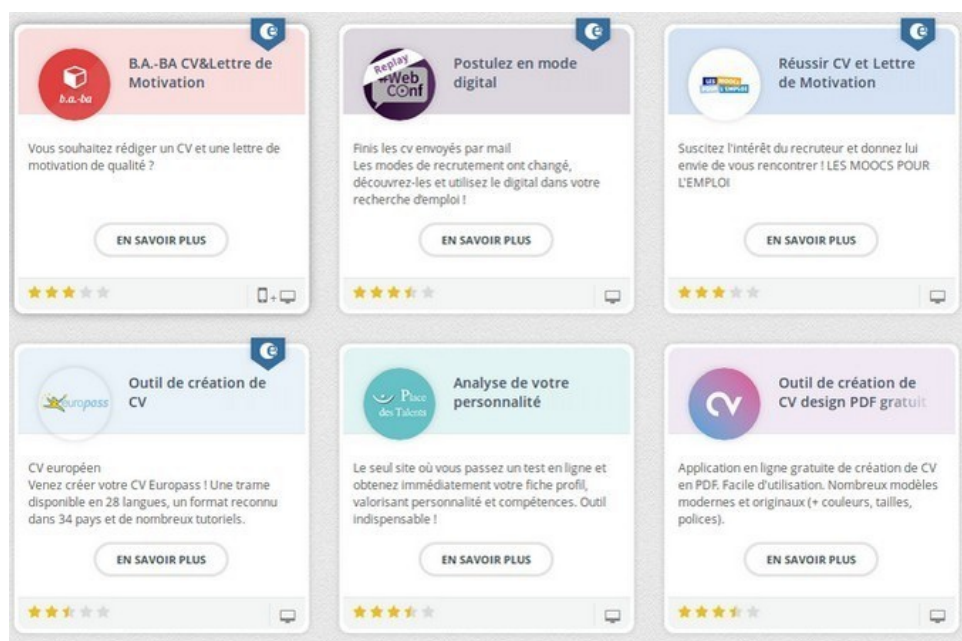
b.a.-ba

B.A.-BA CV&Lettre de Motivation

Vous souhaitez rédiger un CV et une lettre de motivation de qualité ?

EN SAVOIR PLUS

Replay #Web Conf

Postulez en mode digital

Finis les cv envoyés par mail
Les modes de recrutement ont changé, découvrez-les et utilisez le digital dans votre recherche d'emploi !

EN SAVOIR PLUS

LES MOOCS POUR L'EMPLOI

Réussir CV et Lettre de Motivation

Suscitez l'intérêt du recruteur et donnez lui envie de vous rencontrer ! LES MOOCS POUR L'EMPLOI

EN SAVOIR PLUS

europass

Outil de création de CV

CV européen
Venez créer votre CV Europass ! Une trame disponible en 28 langues, un format reconnu dans 34 pays et de nombreux tutoriels.

EN SAVOIR PLUS

Place des Talents

Analyse de votre personnalité

Le seul site où vous passez un test en ligne et obtenez immédiatement votre fiche profil, valorisant personnalité et compétences. Outil indispensable !

EN SAVOIR PLUS

CV

Outil de création de CV design PDF gratuit

Application en ligne gratuite de création de CV en PDF. Facile d'utilisation. Nombreux modèles modernes et originaux (+ couleurs, tailles, polices).

EN SAVOIR PLUS